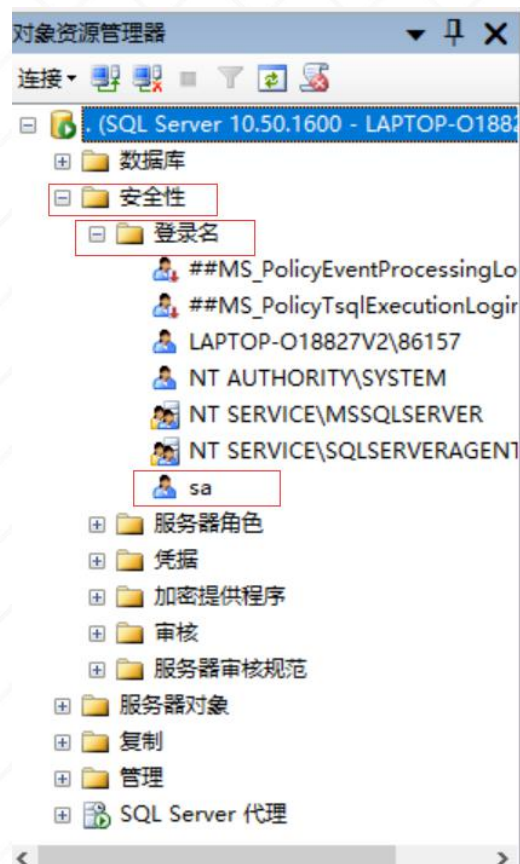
对象资源管理器

连接▾

. (SQL Server 10.50.1600 - LAPTOP-O1882

数据库

安全性

登录名

##MS_PolicyEventProcessingLo

##MS_PolicyTsqlExecutionLogir

LAPTOP-O18827V2\86157

NT AUTHORITY\SYSTEM

NT SERVICE\MSSQLSERVER

NT SERVICE\SQLSERVERAGENT

sa

服务器角色

凭据

加密提供程序

审核

服务器审核规范

服务器对象

复制

管理

SQL Server 代理